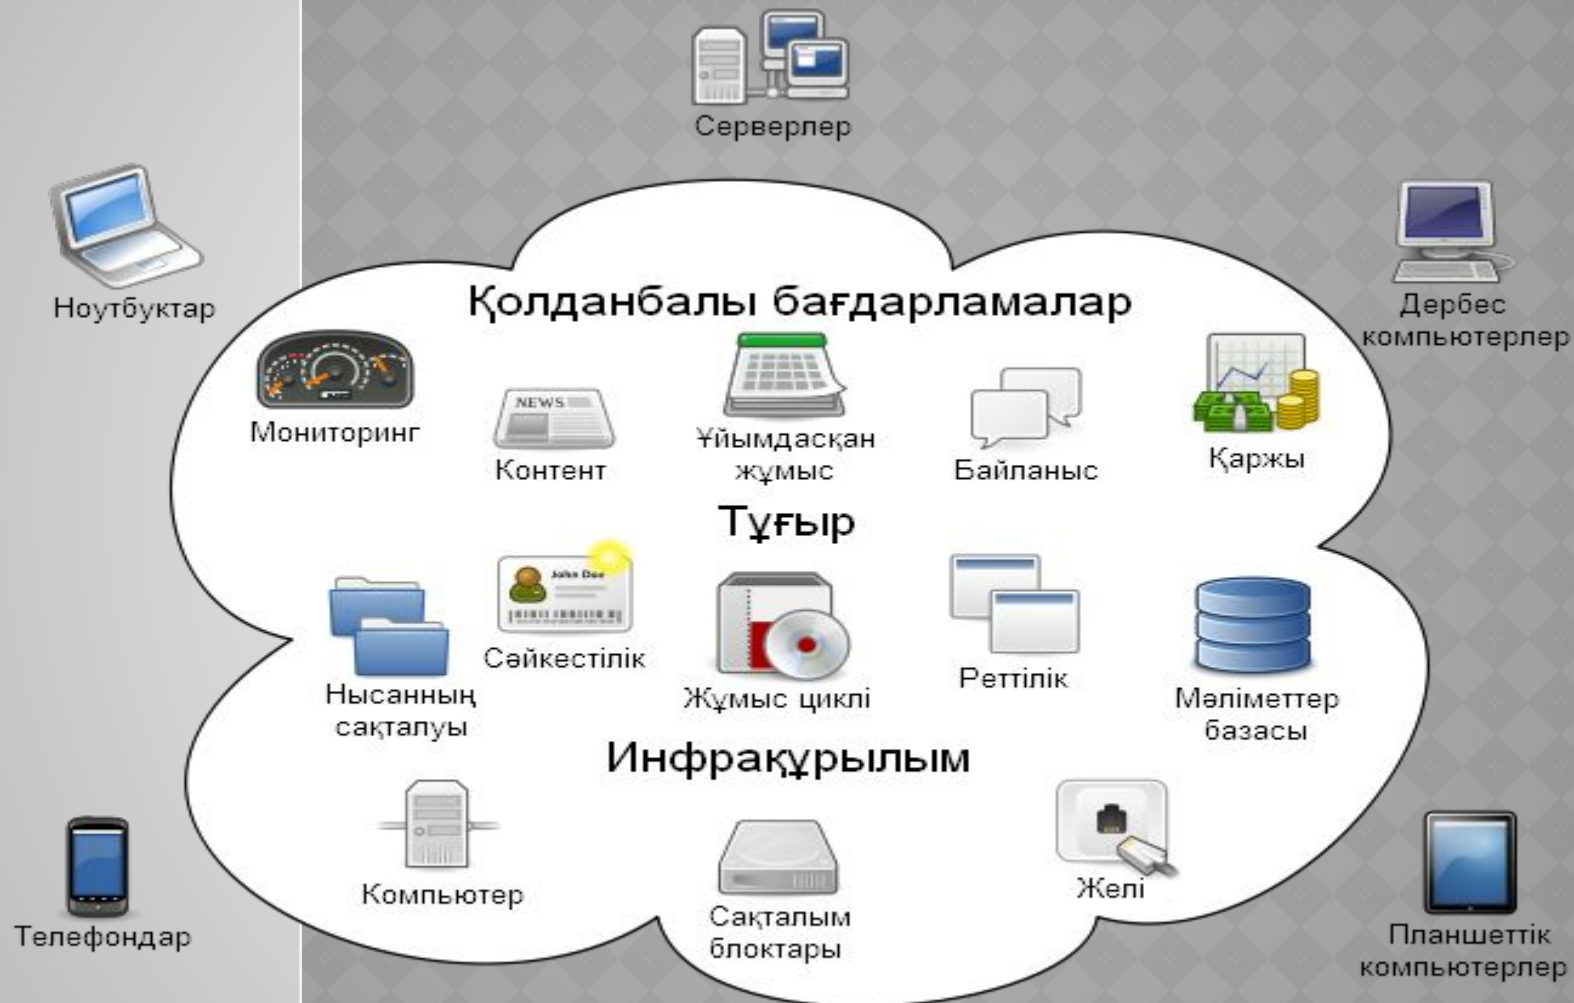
Серверлер

Ноутбуктар

Дербес компьютерлер

Қолданбалы бағдарламалар

Мониторинг

NEWS

Контент

Ұйымдасқан жұмыс

Байланыс

Қаржы

Тұғыр

John Doe

Сәйкестілік

Нысанның сақталуы

Жұмыс циклі

Реттілік

Мәліметтер базасы

Инфрақұрылым

Компьютер

Сақталым блоктары

Желі

Телефондар

Планшеттік компьютерлер